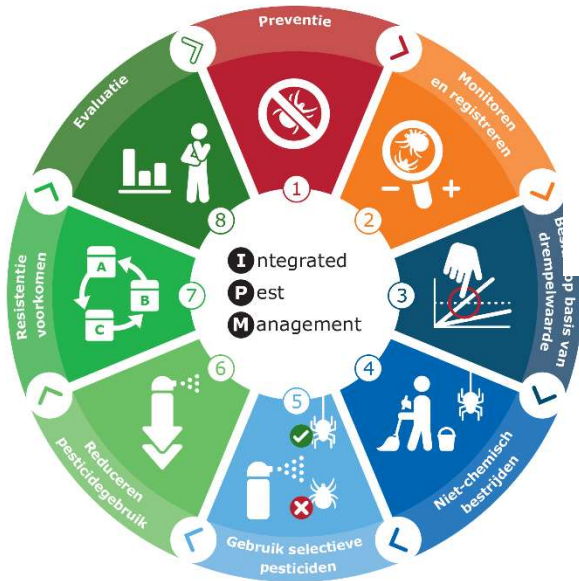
Preventie

1

Monitoren en registreren

2

Be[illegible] op basis van drempelwaarde

3

Niet-chemisch bestrijden

4

Gebruik selectieve pesticiden

5

Reduceren pesticidegebruik

6

Resistentie voorkomen

7

A

B

C

Evaluatie

8

Integrated
Pest
Management